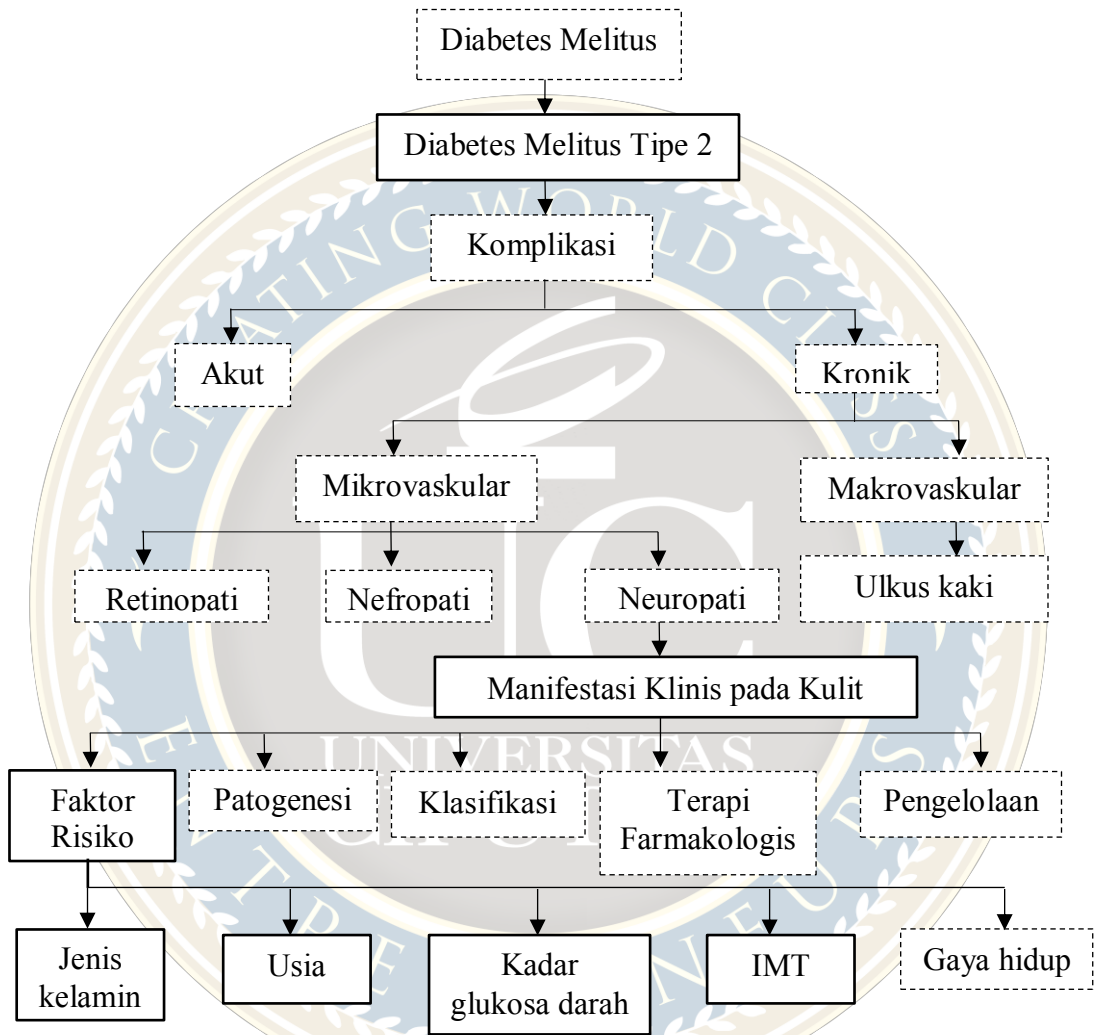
Diabetes Melitus

Diabetes Melitus Tipe 2

Komplikasi

Akut

Kronik

Mikrovaskular

Makrovaskular

Retinopati

Nefropati

Neuropati

Ulkus kaki

Manifestasi Klinis pada Kulit

Faktor Risiko

Patogenesi

Klasifikasi

Terapi Farmakologis

Pengelolaan

Jenis kelamin

Usia

Kadar glukosa darah

IMT

Gaya hidup

CREATING WORLD CLASS ENTREPRENEURS

UNIVERSITAS CIPUTRA